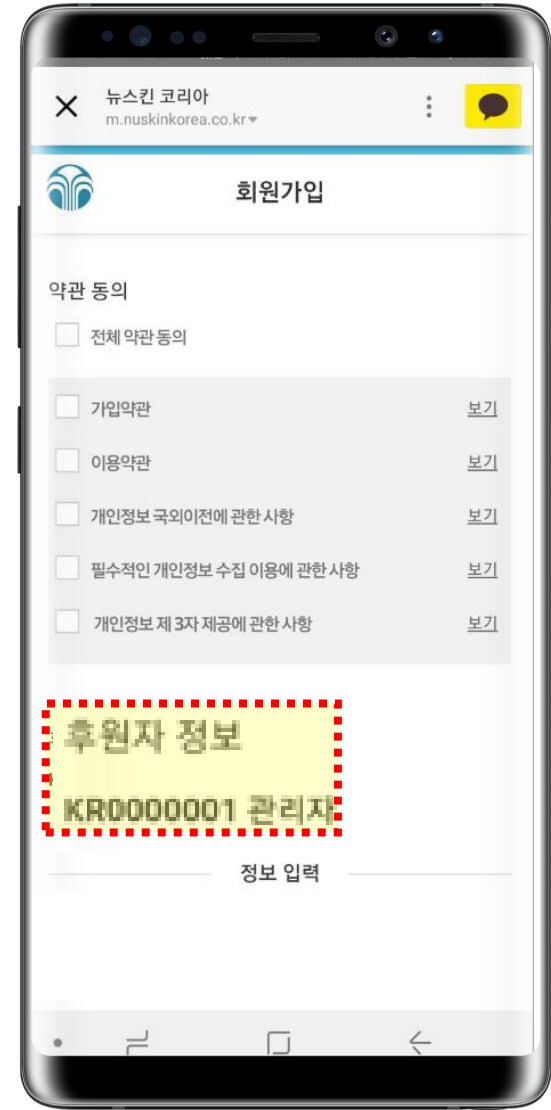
뉴스킨 코리아
m.nuskinkorea.co.kr

회원가입

약관 동의

전체 약관 동의

가입약관 보기

이용약관 보기

개인정보 국외이전에 관한 사항 보기

필수적인 개인정보 수집 이용에 관한 사항 보기

개인정보 제 3자 제공에 관한 사항 보기

후원자 정보

KR0000001 관리자

정보 입력